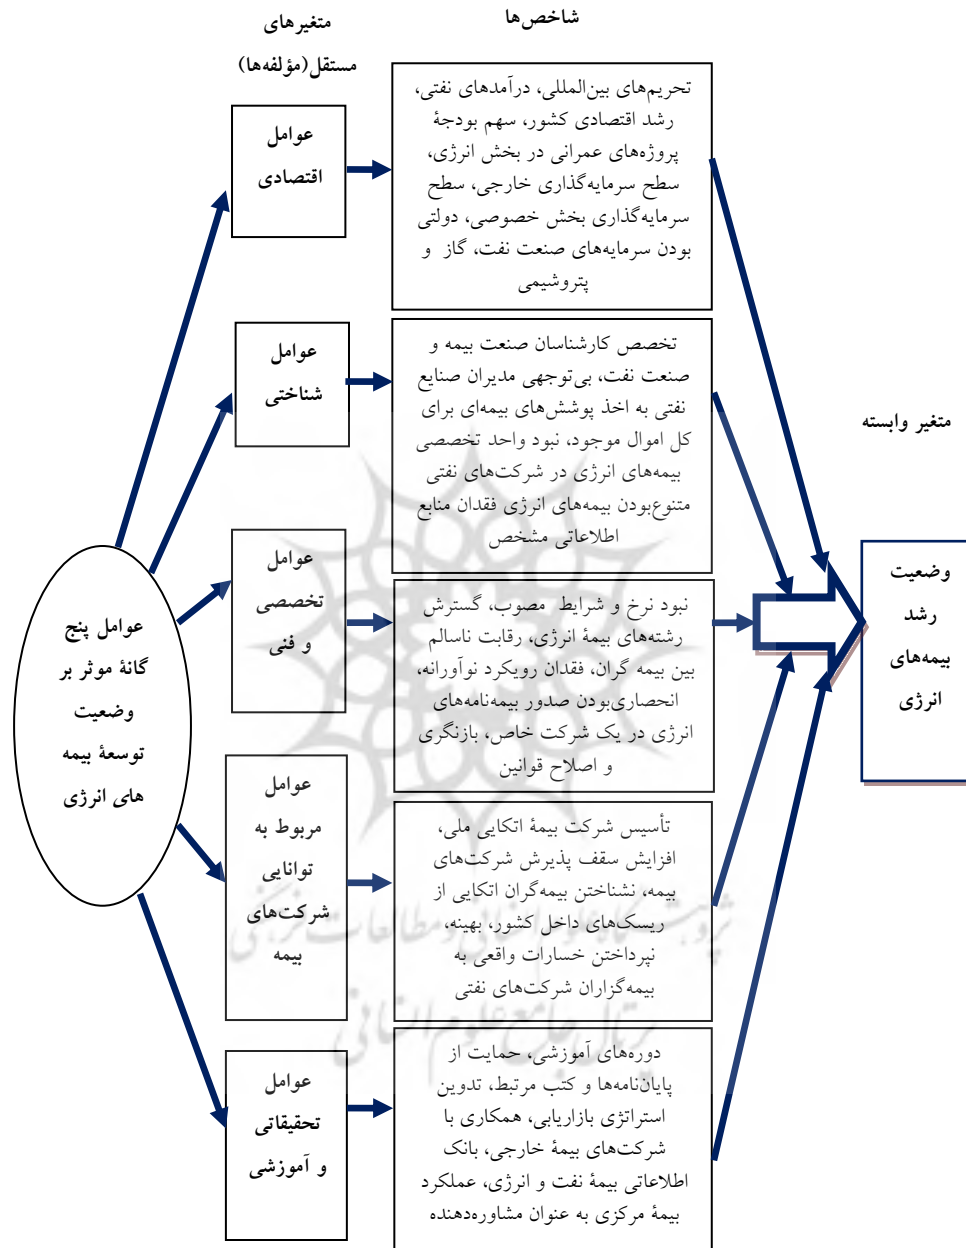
شاخص‌ها

متغیرهای مستقل(مؤلفه‌ها)

عوامل اقتصادی

تحریم‌های بین‌المللی، درآمدهای نفتی، رشد اقتصادی کشور، سهم بودجهٔ پروژه‌های عمرانی در بخش انرژی، سطح سرمایه‌گذاری خارجی، سطح سرمایه‌گذاری بخش خصوصی، دولتی بودن سرمایه‌های صنعت نفت، گاز و پتروشیمی

عوامل شناختی

تخصص کارشناسان صنعت بیمه و صنعت نفت، بی‌توجهی مدیران صنایع نفتی به اخذ پوشش‌های بیمه‌ای برای کل اموال موجود، نبود واحد تخصصی بیمه‌های انرژی در شرکت‌های نفتی متنوع‌بودن بیمه‌های انرژی فقدان منابع اطلاعاتی مشخص

متغیر وابسته

عوامل تخصصی و فنی

نبود نرخ و شرایط مصوب، گسترش رشته‌های بیمهٔ انرژی، رقابت ناسالم بین بیمه گران، فقدان رویکرد نوآورانه، انحصاری‌بودن صدور بیمه‌نامه‌های انرژی در یک شرکت خاص، بازنگری و اصلاح قوانین

وضعیت رشد بیمه‌های انرژی

عوامل پنج گانهٔ موثر بر وضعیت توسعهٔ بیمه های انرژی

عوامل مربوط به توانایی شرکت‌های بیمه

تأسیس شرکت بیمهٔ اتکایی ملی، افزایش سقف پذیرش شرکت‌های بیمه، نشناختن بیمه‌گران اتکایی از ریسک‌های داخل کشور، بهینه، نپرداختن خسارات واقعی به بیمه‌گزاران شرکت‌های نفتی

عوامل تحقیقاتی و آموزشی

دوره‌های آموزشی، حمایت از پایان‌نامه‌ها و کتب مرتبط، تدوین استراتژی بازاریابی، همکاری با شرکت‌های بیمهٔ خارجی، بانک اطلاعاتی بیمهٔ نفت و انرژی، عملکرد بیمهٔ مرکزی به عنوان مشاوره‌دهنده